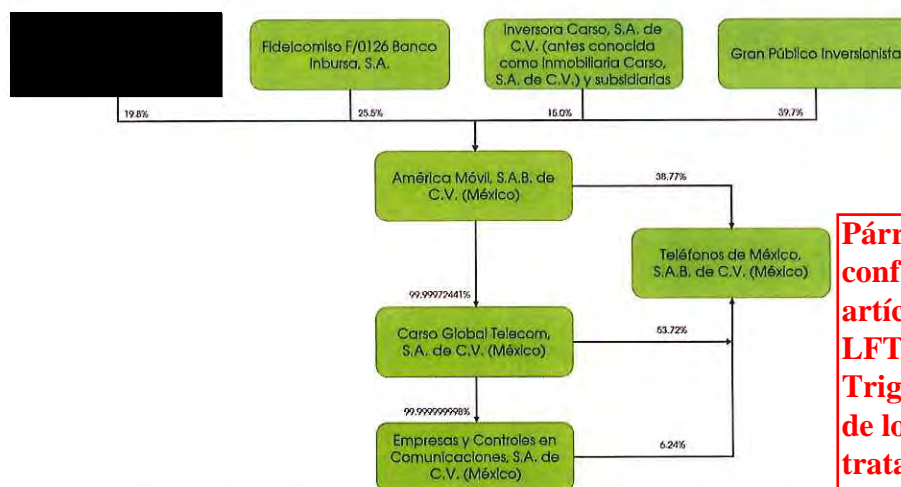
Fideicomiso F/0126 Banco Inbursa, S.A.

Inversora Carso, S.A. de C.V. (antes conocida como Inmobiliaria Carso, S.A. de C.V.) y subsidiarias

Gran Público Inversionista

19.8%

25.5%

16.0%

39.7%

América Móvil, S.A.B. de C.V. (México)

38.77%

Teléfonos de México, S.A.B. de C.V. (México)

99.999972441%

Carso Global Telecom, S.A. de C.V. (México)

53.72%

99.999999998%

Empresas y Controles en Comunicaciones, S.A. de C.V. (México)

6.24%

Párr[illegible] conf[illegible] artíc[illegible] LFT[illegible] Trig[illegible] de lo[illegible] trata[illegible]